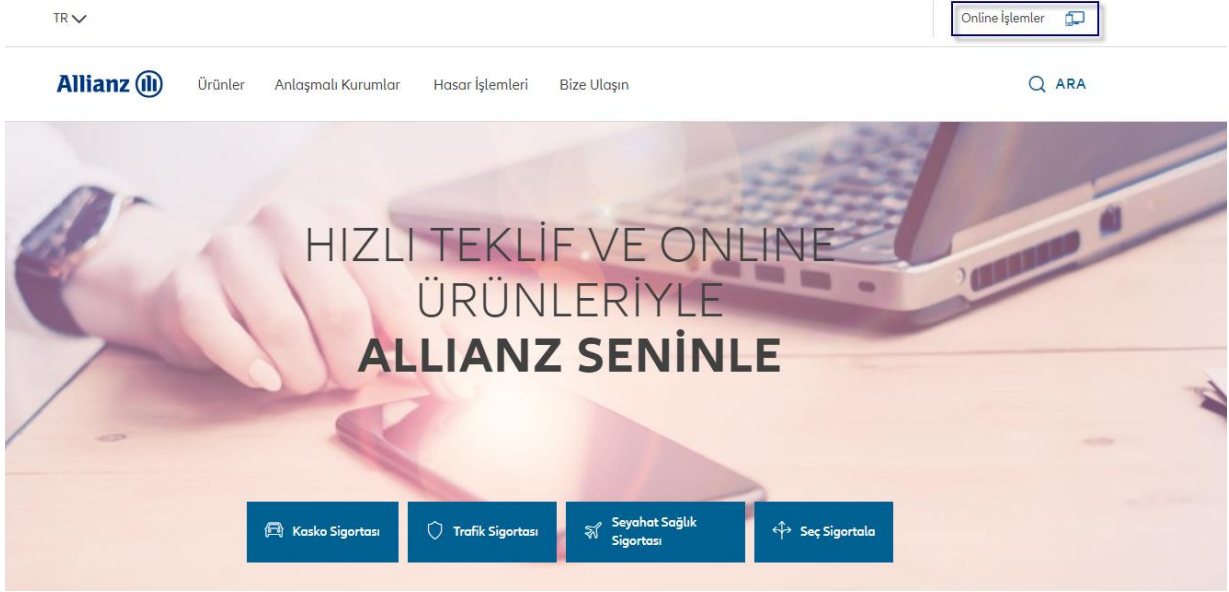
TR

Online İşlemler

Allianz

Ürünler Anlaşmalı Kurumlar Hasar İşlemleri Bize Ulaşın

ARA

HIZLI TEKLİF VE ONLINE ÜRÜNLERİYLE
ALLIANZ SENİNLE

Kasko Sigortası

Trafik Sigortası

Seyahat Sağlık Sigortası

Seç Sigortala